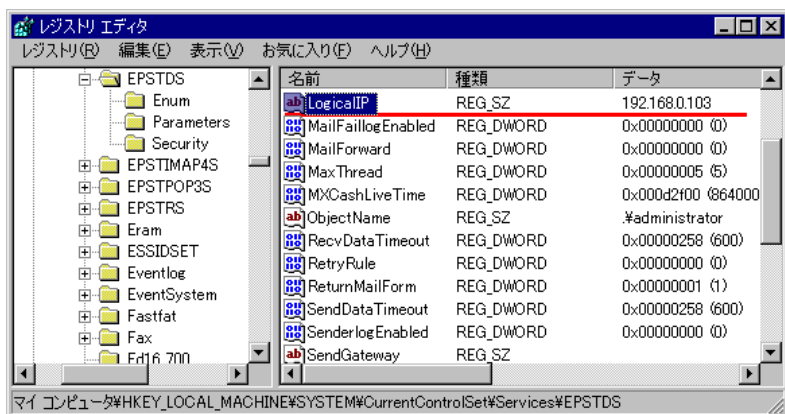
レジストリ エディタ

レジストリ(R) 編集(E) 表示(V) お気に入り(F) ヘルプ(H)

EPSTDS
Enum
Parameters
Security
EPSTIMAP4S
EPSTPOP3S
EPSTRS
Eram
ESSIDSET
Eventlog
EventSystem
Fastfat
Fax
Fd16_700

| 名前 | 種類 | データ |
|---|---|---|
| LogicalIP | REG_SZ | 192.168.0.103 |
| MailFaillogEnabled | REG_DWORD | 0x00000000 (0) |
| MailForward | REG_DWORD | 0x00000000 (0) |
| MaxThread | REG_DWORD | 0x00000005 (5) |
| MXCashLiveTime | REG_DWORD | 0x000d2f00 (864000 |
| ObjectName | REG_SZ | .¥administrator |
| RecvDataTimeout | REG_DWORD | 0x00000258 (600) |
| RetryRule | REG_DWORD | 0x00000000 (0) |
| ReturnMailForm | REG_DWORD | 0x00000001 (1) |
| SendDataTimeout | REG_DWORD | 0x00000258 (600) |
| SenderlogEnabled | REG_DWORD | 0x00000000 (0) |
| SendGateway | REG_SZ | |

マイ コンピュータ¥HKEY_LOCAL_MACHINE¥SYSTEM¥CurrentControlSet¥Services¥EPSTDS